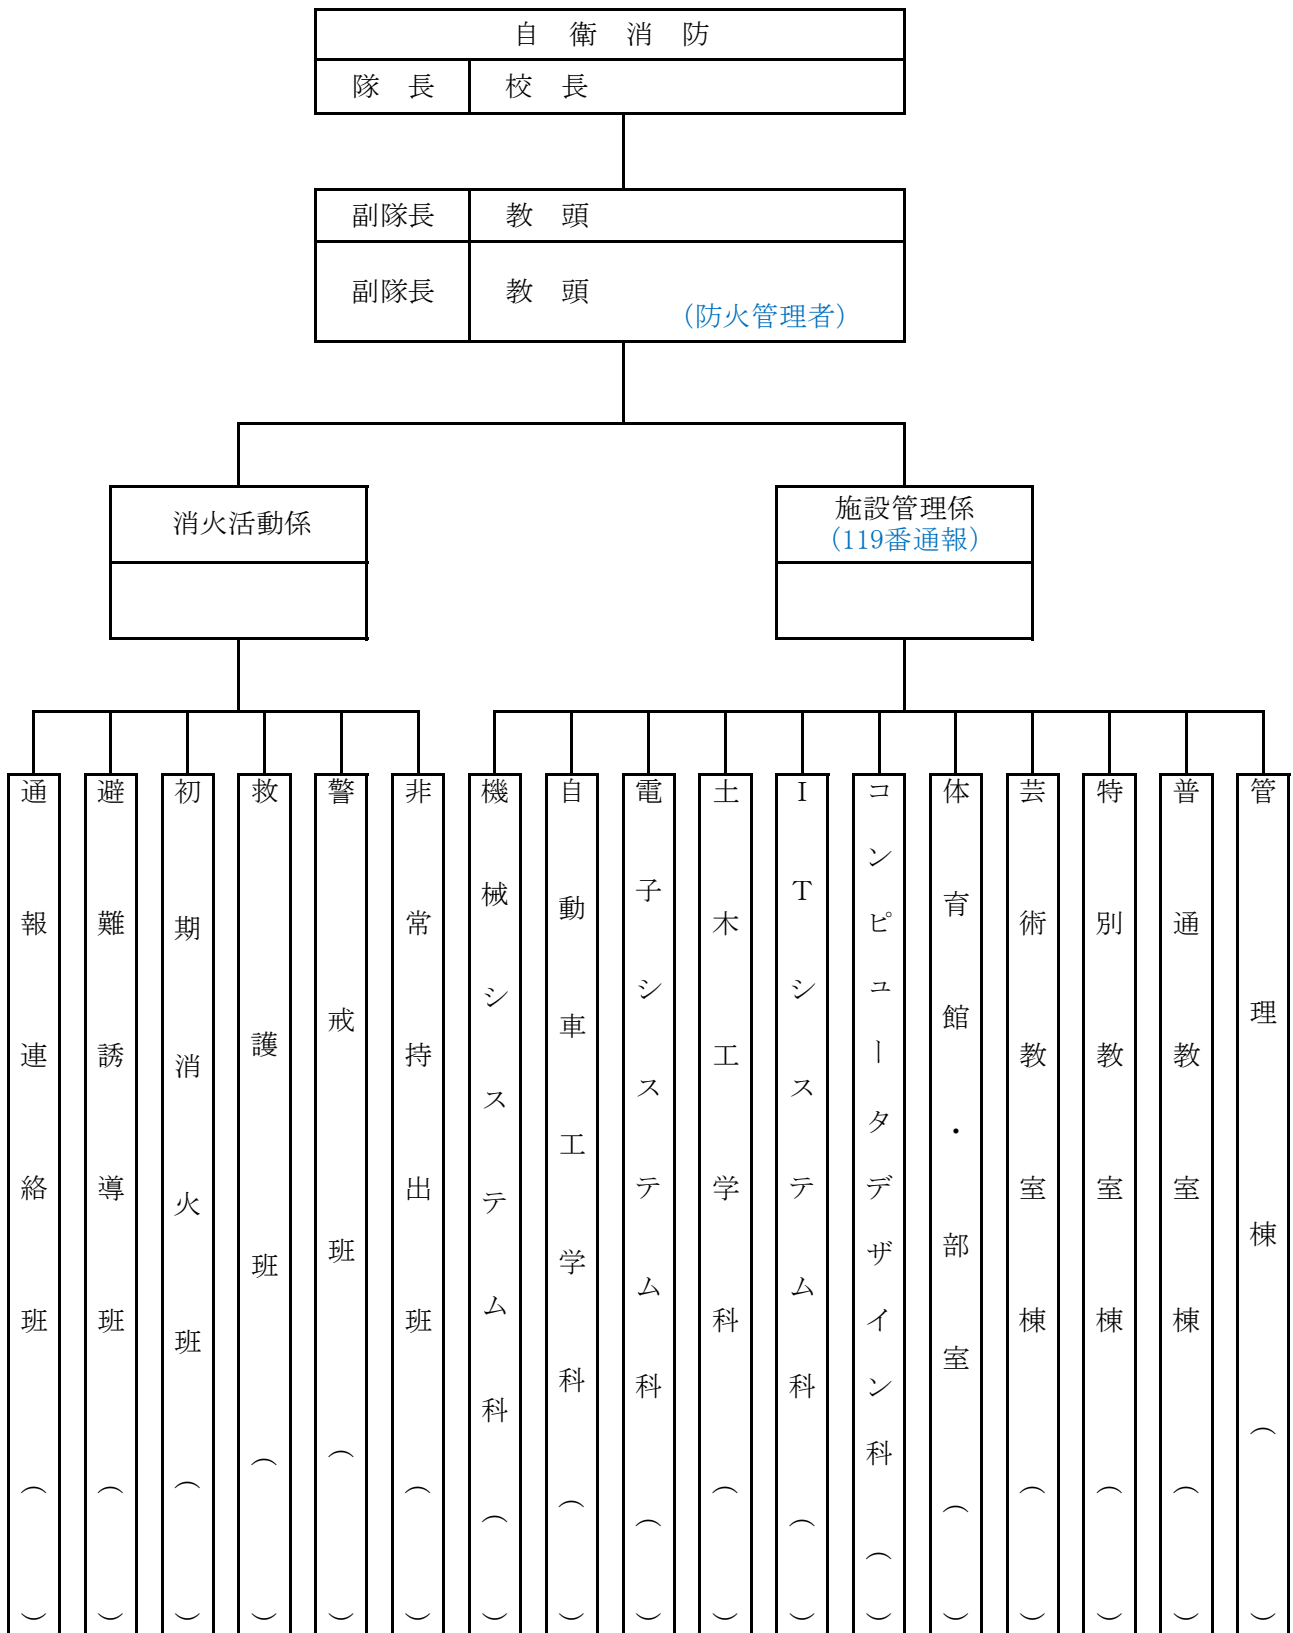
自　衛　消　防

隊　長　　校　長

副隊長　　教　頭

副隊長　　教　頭　（防火管理者）

消火活動係

施設管理係
（119番通報）

通報連絡班（　）

避難誘導班（　）

初期消火班（　）

救護班（　）

警戒班（　）

非常持出班（　）

機械システム科（　）

自動車工学科（　）

電子システム科（　）

土木工学科（　）

ITシステム科（　）

コンピュータデザイン科（　）

体育館・部室（　）

芸術教室棟（　）

特別教室棟（　）

普通教室棟（　）

管理棟（　）